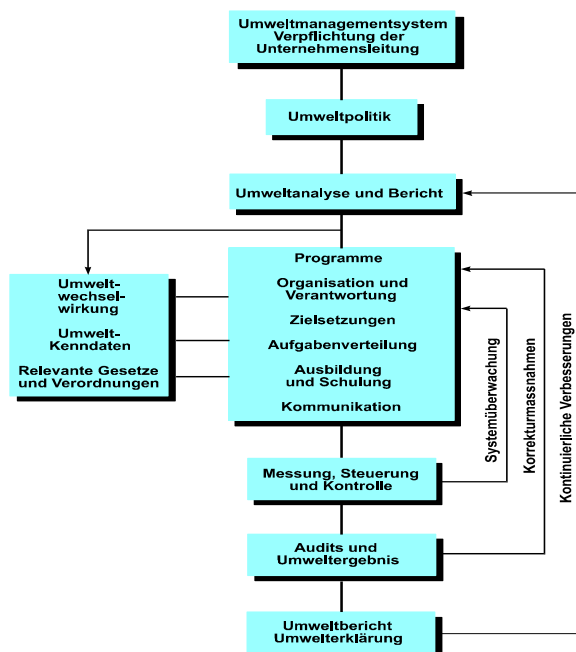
Umweltmanagementsystem Verpflichtung der Unternehmensleitung

Umweltpolitik

Umweltanalyse und Bericht

Umwelt-wechsel-wirkung

Umwelt-Kenndaten

Relevante Gesetze und Verordnungen

Programme

Organisation und Verantwortung

Zielsetzungen

Aufgabenverteilung

Ausbildung und Schulung

Kommunikation

Systemüberwachung

Korrekturmassnahmen

Kontinuierliche Verbesserungen

Messung, Steuerung und Kontrolle

Audits und Umweltergebnis

Umweltbericht Umwelterklärung